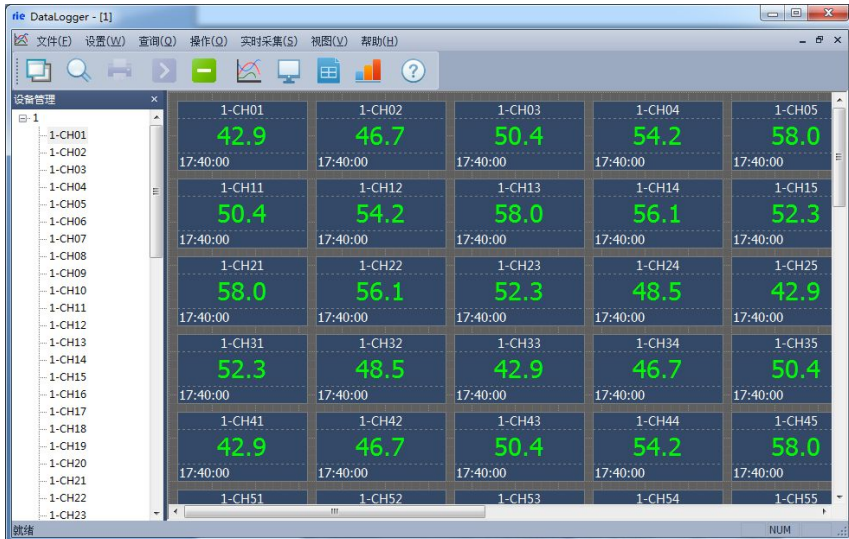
rie DataLogger - [1]

文件(F) 设置(W) 查询(Q) 操作(O) 实时采集(S) 视图(V) 帮助(H)

设备管理

⊟ 1
1-CH01
1-CH02
1-CH03
1-CH04
1-CH05
1-CH06
1-CH07
1-CH08
1-CH09
1-CH10
1-CH11
1-CH12
1-CH13
1-CH14
1-CH15
1-CH16
1-CH17
1-CH18
1-CH19
1-CH20
1-CH21
1-CH22
1-CH23

| 1-CH01 | 1-CH02 | 1-CH03 | 1-CH04 | 1-CH05 |
|---|---|---|---|---|
| 42.9 | 46.7 | 50.4 | 54.2 | 58.0 |
| 17:40:00 | 17:40:00 | 17:40:00 | 17:40:00 | 17:40:00 |
| 1-CH11 | 1-CH12 | 1-CH13 | 1-CH14 | 1-CH15 |
| 50.4 | 54.2 | 58.0 | 56.1 | 52.3 |
| 17:40:00 | 17:40:00 | 17:40:00 | 17:40:00 | 17:40:00 |
| 1-CH21 | 1-CH22 | 1-CH23 | 1-CH24 | 1-CH25 |
| 58.0 | 56.1 | 52.3 | 48.5 | 42.9 |
| 17:40:00 | 17:40:00 | 17:40:00 | 17:40:00 | 17:40:00 |
| 1-CH31 | 1-CH32 | 1-CH33 | 1-CH34 | 1-CH35 |
| 52.3 | 48.5 | 42.9 | 46.7 | 50.4 |
| 17:40:00 | 17:40:00 | 17:40:00 | 17:40:00 | 17:40:00 |
| 1-CH41 | 1-CH42 | 1-CH43 | 1-CH44 | 1-CH45 |
| 42.9 | 46.7 | 50.4 | 54.2 | 58.0 |
| 17:40:00 | 17:40:00 | 17:40:00 | 17:40:00 | 17:40:00 |
| 1-CH51 | 1-CH52 | 1-CH53 | 1-CH54 | 1-CH55 |

就绪 NUM